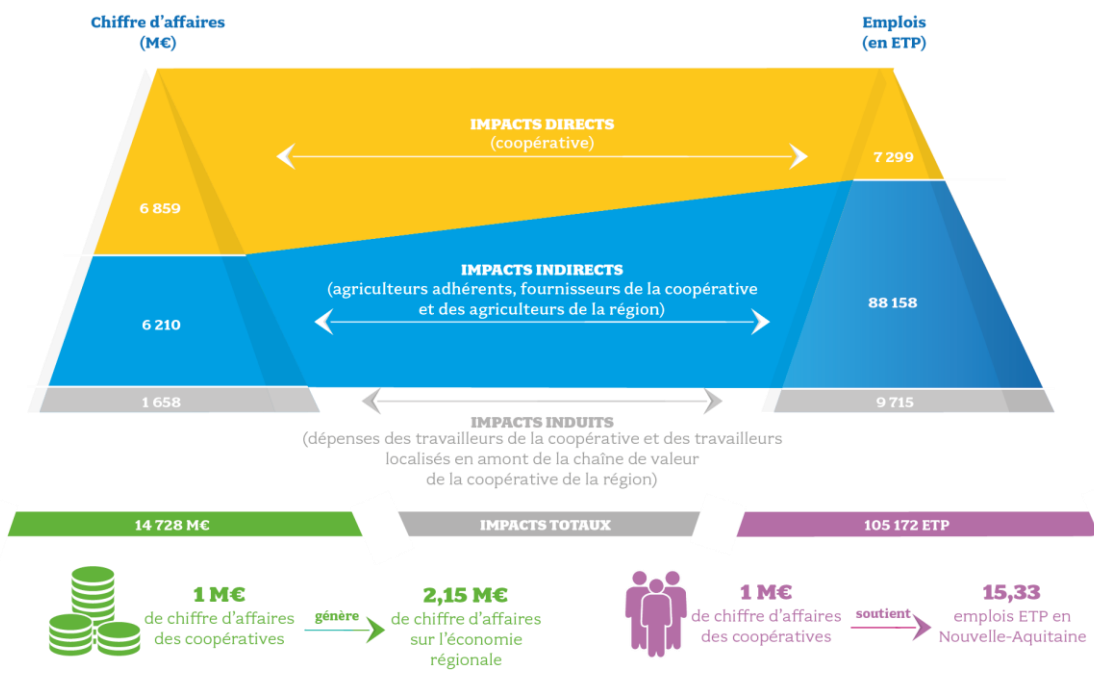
Chiffre d'affaires (M€)

Emplois (en ETP)

IMPACTS DIRECTS
(coopérative)

6 859

7 299

IMPACTS INDIRECTS
(agriculteurs adhérents, fournisseurs de la coopérative et des agriculteurs de la région)

6 210

88 158

1 658

9 715

IMPACTS INDUITS
(dépenses des travailleurs de la coopérative et des travailleurs localisés en amont de la chaîne de valeur de la coopérative de la région)

14 728 M€

IMPACTS TOTAUX

105 172 ETP

1 M€
de chiffre d'affaires des coopératives

génère

2,15 M€
de chiffre d'affaires sur l'économie régionale

1 M€
de chiffre d'affaires des coopératives

soutient

15,33
emplois ETP en Nouvelle-Aquitaine